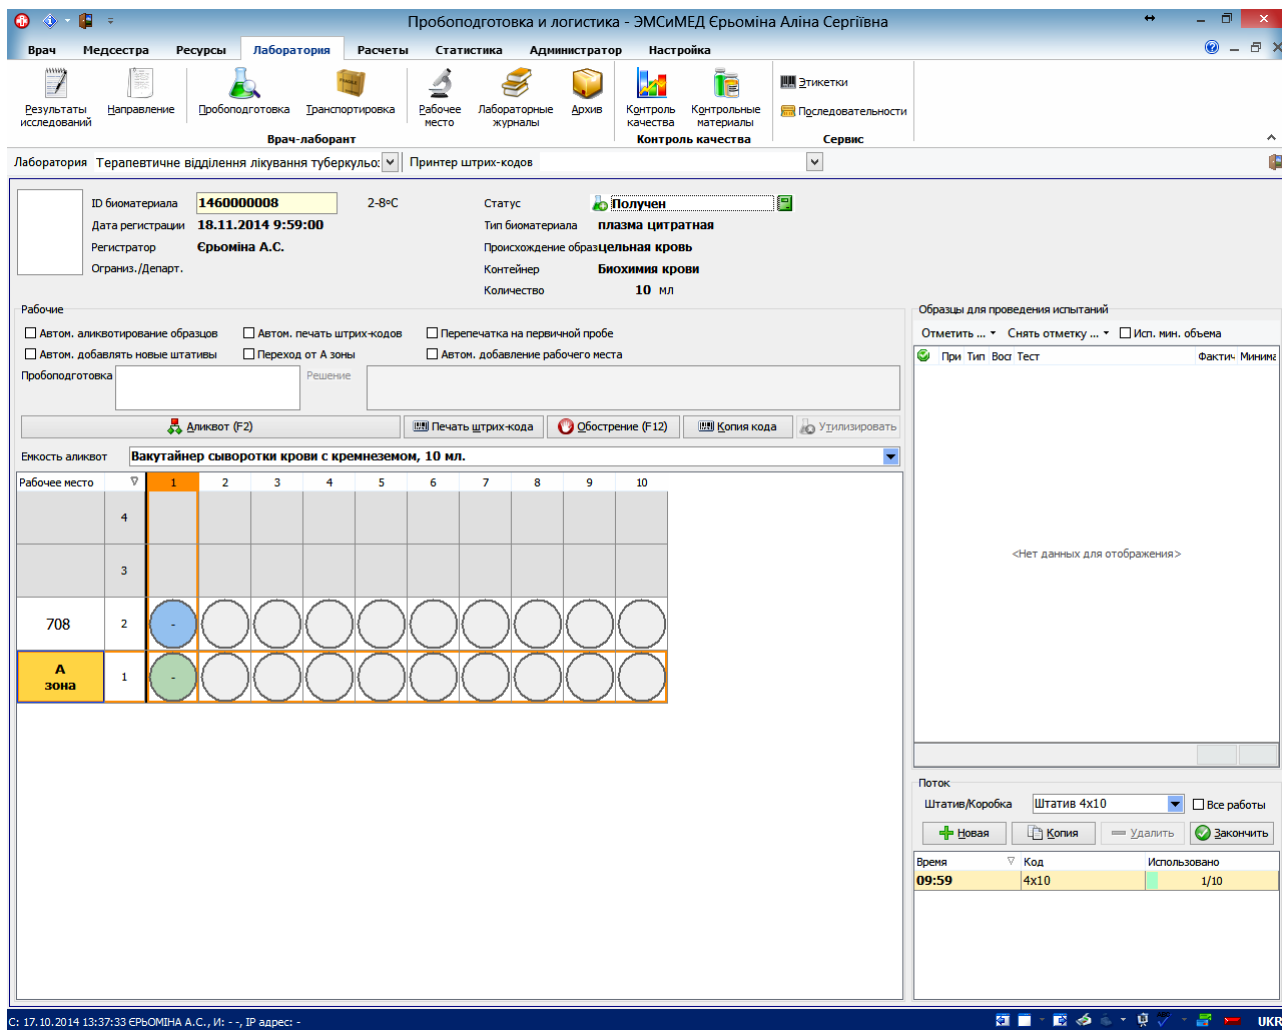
Пробоподготовка и логистика - ЭМСиМЕД Єрьоміна Аліна Сергіївна

Врач Медсестра Ресурсы Лаборатория Расчеты Статистика Администратор Настройка

Результаты исследований | Направление | Пробоподготовка | Транспортировка | Рабочее место | Лабораторные журналы | Архив | Контроль качества | Контрольные материалы | Этикетки | Последовательности

Врач-лаборант | Контроль качества | Сервис

Лаборатория | Терапевтичне відділення лікування туберкульо: | Принтер штрих-кодов

ID биоматериала | 1460000008 | 2-8°C
Дата регистрации | 18.11.2014 9:59:00
Регистратор | Єрьоміна А.С.
Организ./Департ.

Статус | Получен
Тип биоматериала | плазма цитратная
Происхождение образ | цельная кровь
Контейнер | Биохимия крови
Количество | 10 мл

Рабочие
☐ Автом. аликвотирование образцов ☐ Автом. печать штрих-кодов ☐ Перепечатка на первичной пробе
☐ Автом. добавлять новые штативы ☐ Переход от А зоны ☐ Автом. добавление рабочего места
Пробоподготовка | Решение

Аликвот (F2) | Печать штрих-кода | Обострение (F12) | Копия кода | Утилизировать

Емкость аликвот | Вакутайнер сыворотки крови с кремнеземом, 10 мл.

| Рабочее место | | 1 | 2 | 3 | 4 | 5 | 6 | 7 | 8 | 9 | 10 |
|---|---|---|---|---|---|---|---|---|---|---|---|
| | 4 | | | | | | | | | | |
| | 3 | | | | | | | | | | |
| 708 | 2 | - | | | | | | | | | |
| А зона | 1 | - | | | | | | | | | |

Образцы для проведения испытаний
Отметить ... | Снять отметку ... | ☐ Исп. мин. объема
При Тип Вост Тест | Фактич Минима
<Нет данных для отображения>

Поток
Штатив/Коробка | Штатив 4х10 | ☐ Все работы
Новая | Копия | Удалить | Закончить

| Время | Код | Использовано |
|---|---|---|
| 09:59 | 4х10 | 1/10 |

С: 17.10.2014 13:37:33 ЄРЬОМІНА А.С., И: - -, IP адрес: -
UKR